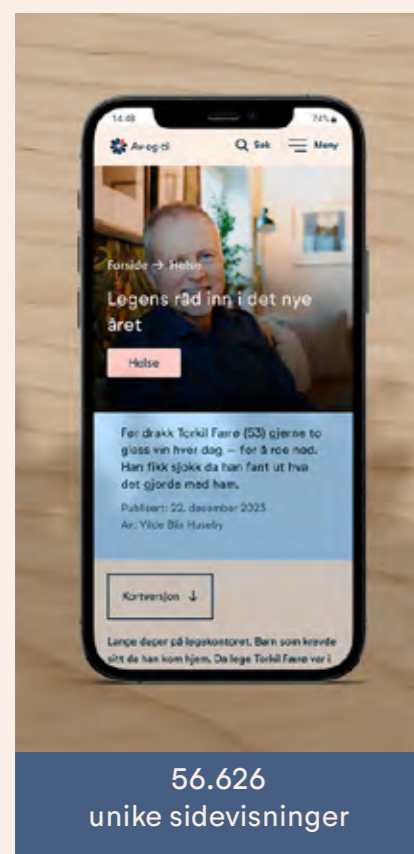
14:48 74%

Av-og-til Søk Meny

Forside → Helse

Legens råd inn i det nye året

Helse

Før drakk Torkil Færø (53) gjerne to glass vin hver dag – for å roe ned. Han fikk sjokk da han fant ut hva det gjorde med ham.

Publisert: 22. desember 2023
Av: Ylvie Blix Huseby

Kortversjon ↓

Lange dager på legekontoret. Barn som krevde sitt da han kom hjem. Da lege Torkil Færø var i

56.626
unike sidevisninger